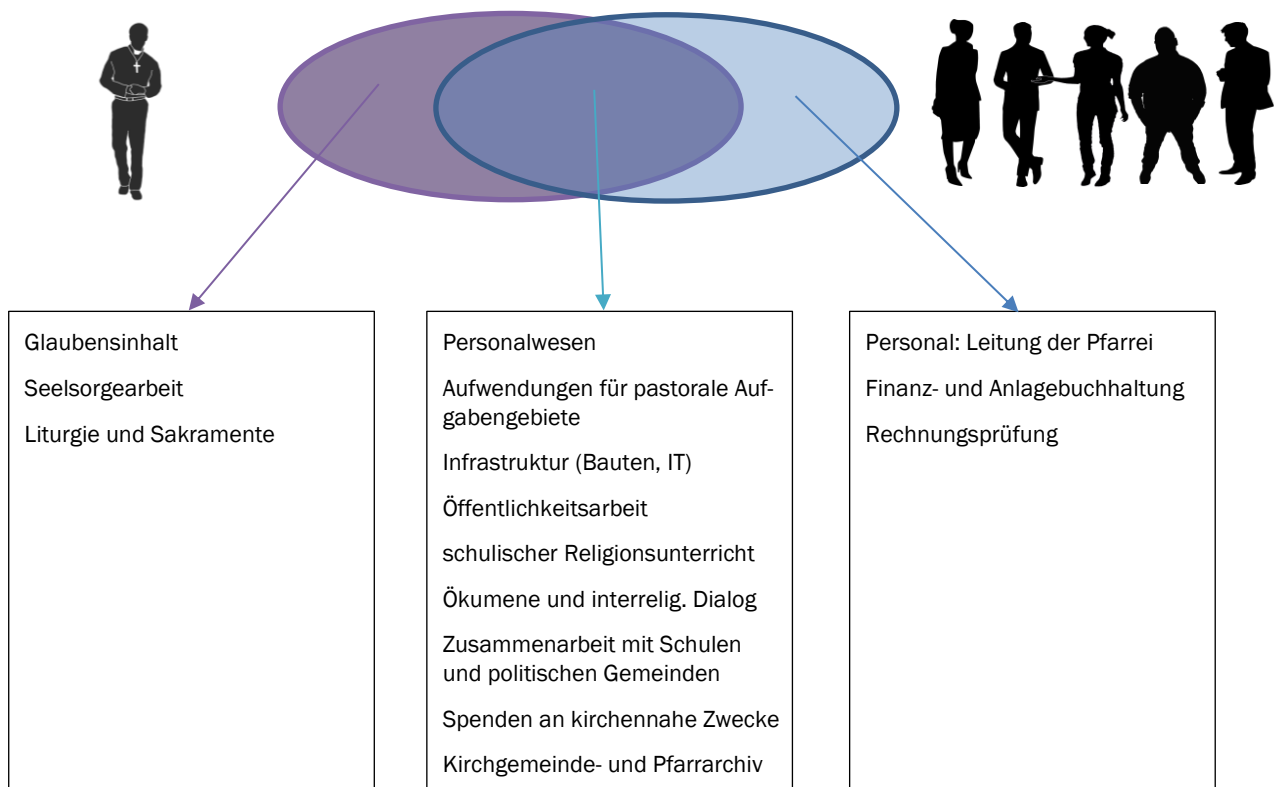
Glaubensinhalt

Seelsorgearbeit

Liturgie und Sakramente

Personalwesen

Aufwendungen für pastorale Aufgabengebiete

Infrastruktur (Bauten, IT)

Öffentlichkeitsarbeit

schulischer Religionsunterricht

Ökumene und interrelig. Dialog

Zusammenarbeit mit Schulen und politischen Gemeinden

Spenden an kirchennahe Zwecke

Kirchgemeinde- und Pfarrarchiv

Personal: Leitung der Pfarrei

Finanz- und Anlagebuchhaltung

Rechnungsprüfung